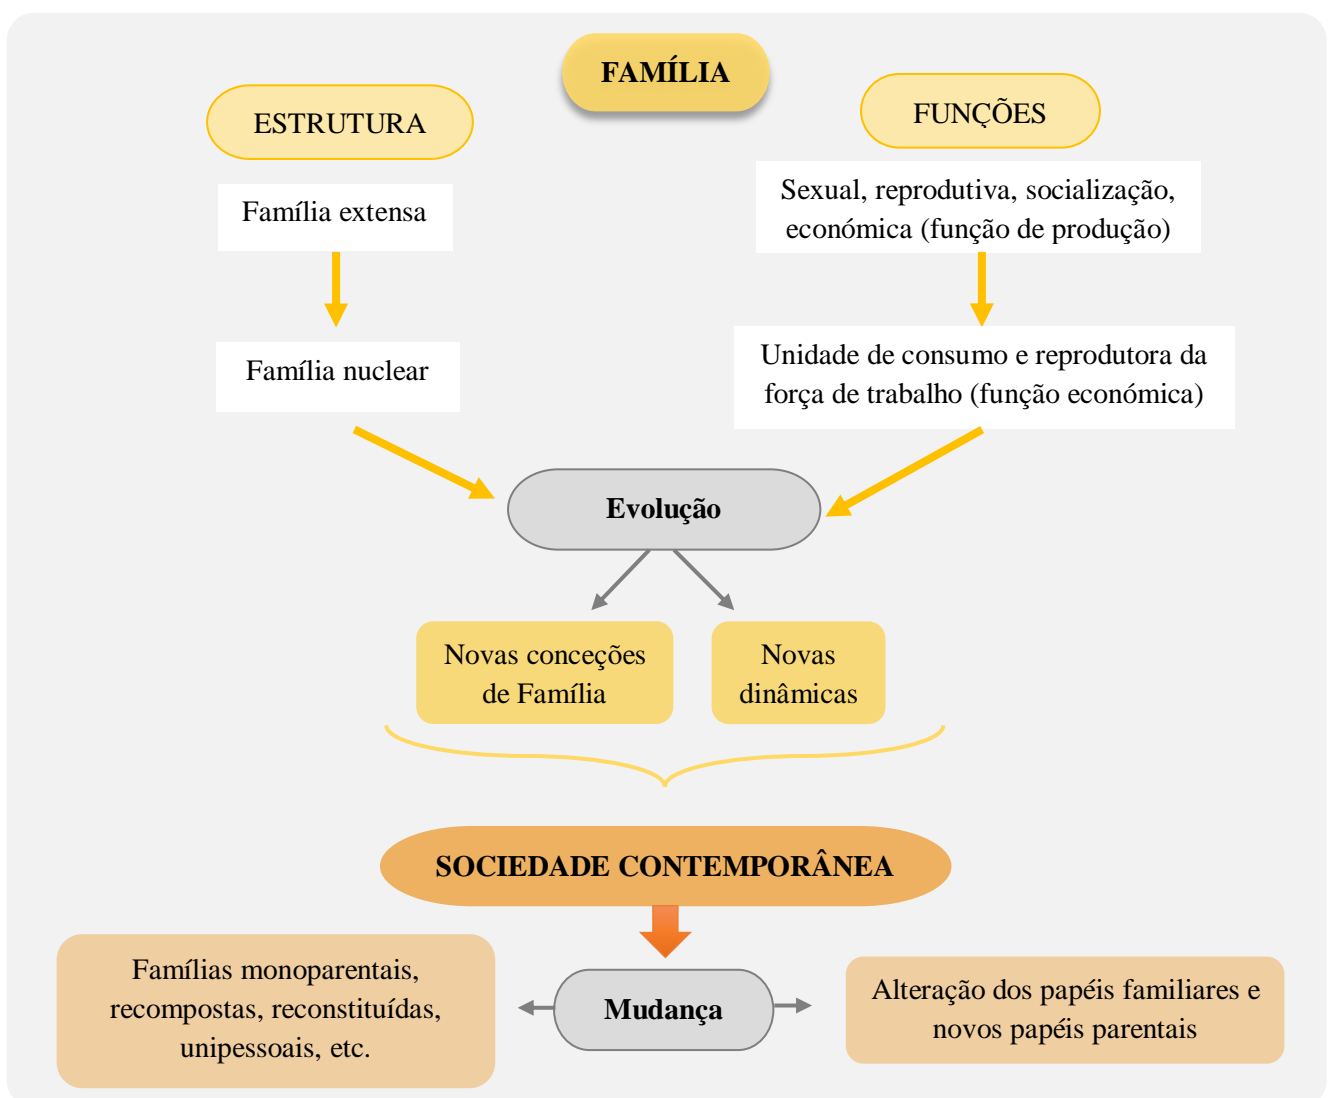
FAMÍLIA

ESTRUTURA

Família extensa

Família nuclear

FUNÇÕES

Sexual, reprodutiva, socialização, económica (função de produção)

Unidade de consumo e reprodutora da força de trabalho (função económica)

Evolução

Novas conceções de Família

Novas dinâmicas

SOCIEDADE CONTEMPORÂNEA

Famílias monoparentais, recompostas, reconstituídas, unipessoais, etc.

Mudança

Alteração dos papéis familiares e novos papéis parentais